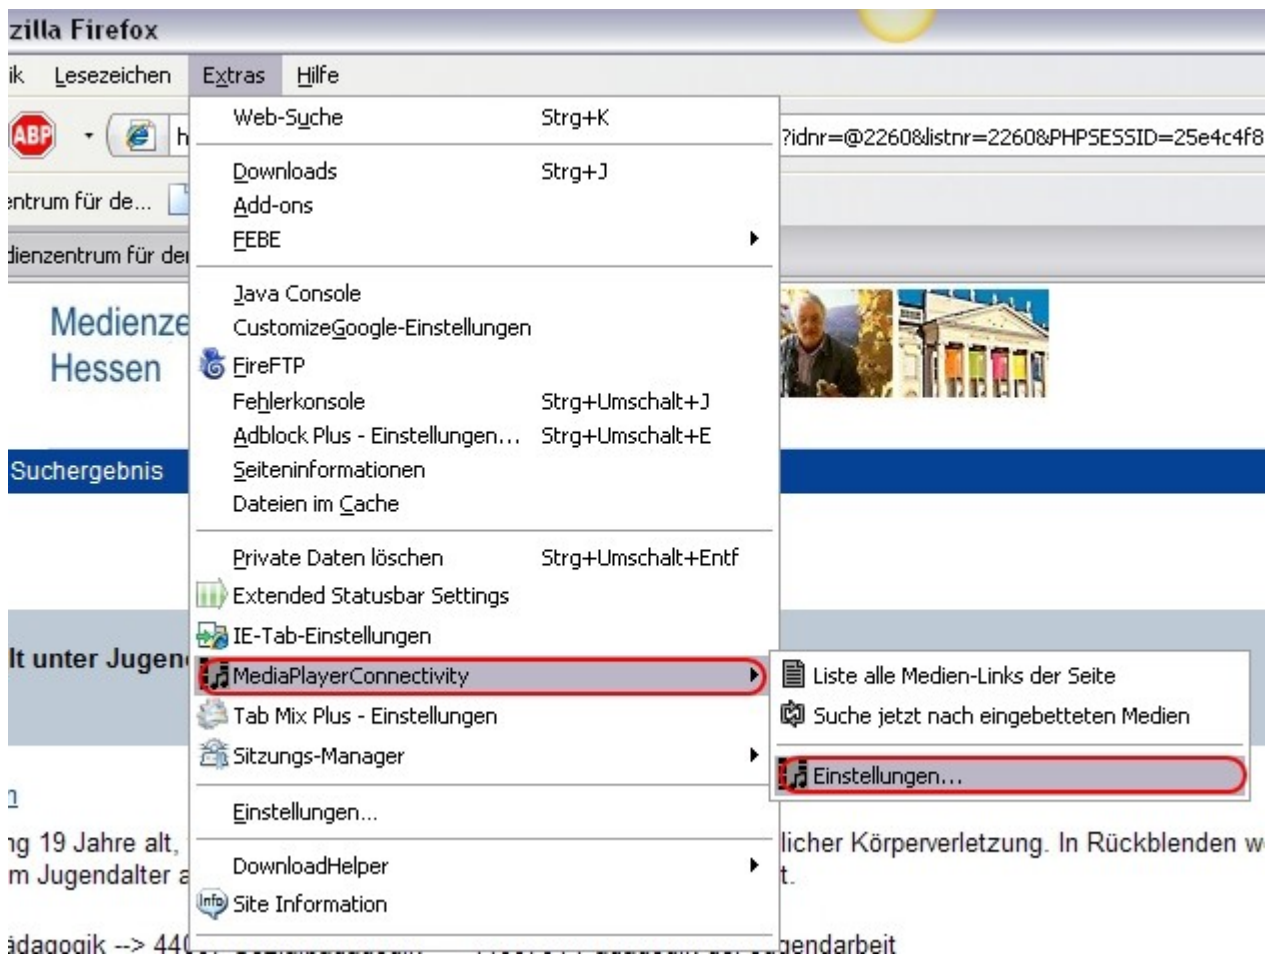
zilla Firefox

ik Lesezeichen Extras Hilfe

ABP h ?idnr=@2260&listnr=2260&PHPSESSID=25e4c4f8

ntrum für de...

dienzentrum für der

Medienze
Hessen

Suchergebnis

lt unter Jugen

n

ng 19 Jahre alt, licher Körperverletzung. In Rückblenden w
m Jugendalter a t.

ädagogik --> 44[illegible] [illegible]gendarbeit

Web-Suche Strg+K

Downloads Strg+J
Add-ons
FEBE

Java Console
CustomizeGoogle-Einstellungen
FireFTP
Fehlerkonsole Strg+Umschalt+J
Adblock Plus - Einstellungen... Strg+Umschalt+E
Seiteninformationen
Dateien im Cache

Private Daten löschen Strg+Umschalt+Entf
Extended Statusbar Settings
IE-Tab-Einstellungen
MediaPlayerConnectivity
Tab Mix Plus - Einstellungen
Sitzungs-Manager

Einstellungen...

DownloadHelper
Site Information

Liste alle Medien-Links der Seite
Suche jetzt nach eingebetteten Medien

Einstellungen...